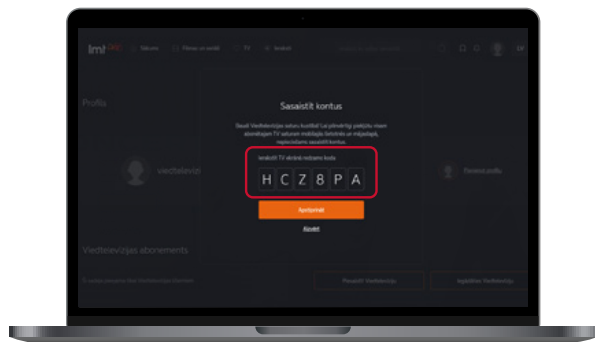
lmt

Sākums

TV

Profils

Sasaistīt kontus

Ievadi TV ekrānā redzamo kodu

H C Z 8 P A

Apstiprināt

Aizvērt

Viedtelevīzijas abonements

Pieslēgt Viedtelevīziju

Iegādāties Viedtelevīziju

Pārvaldīt profilu

LV